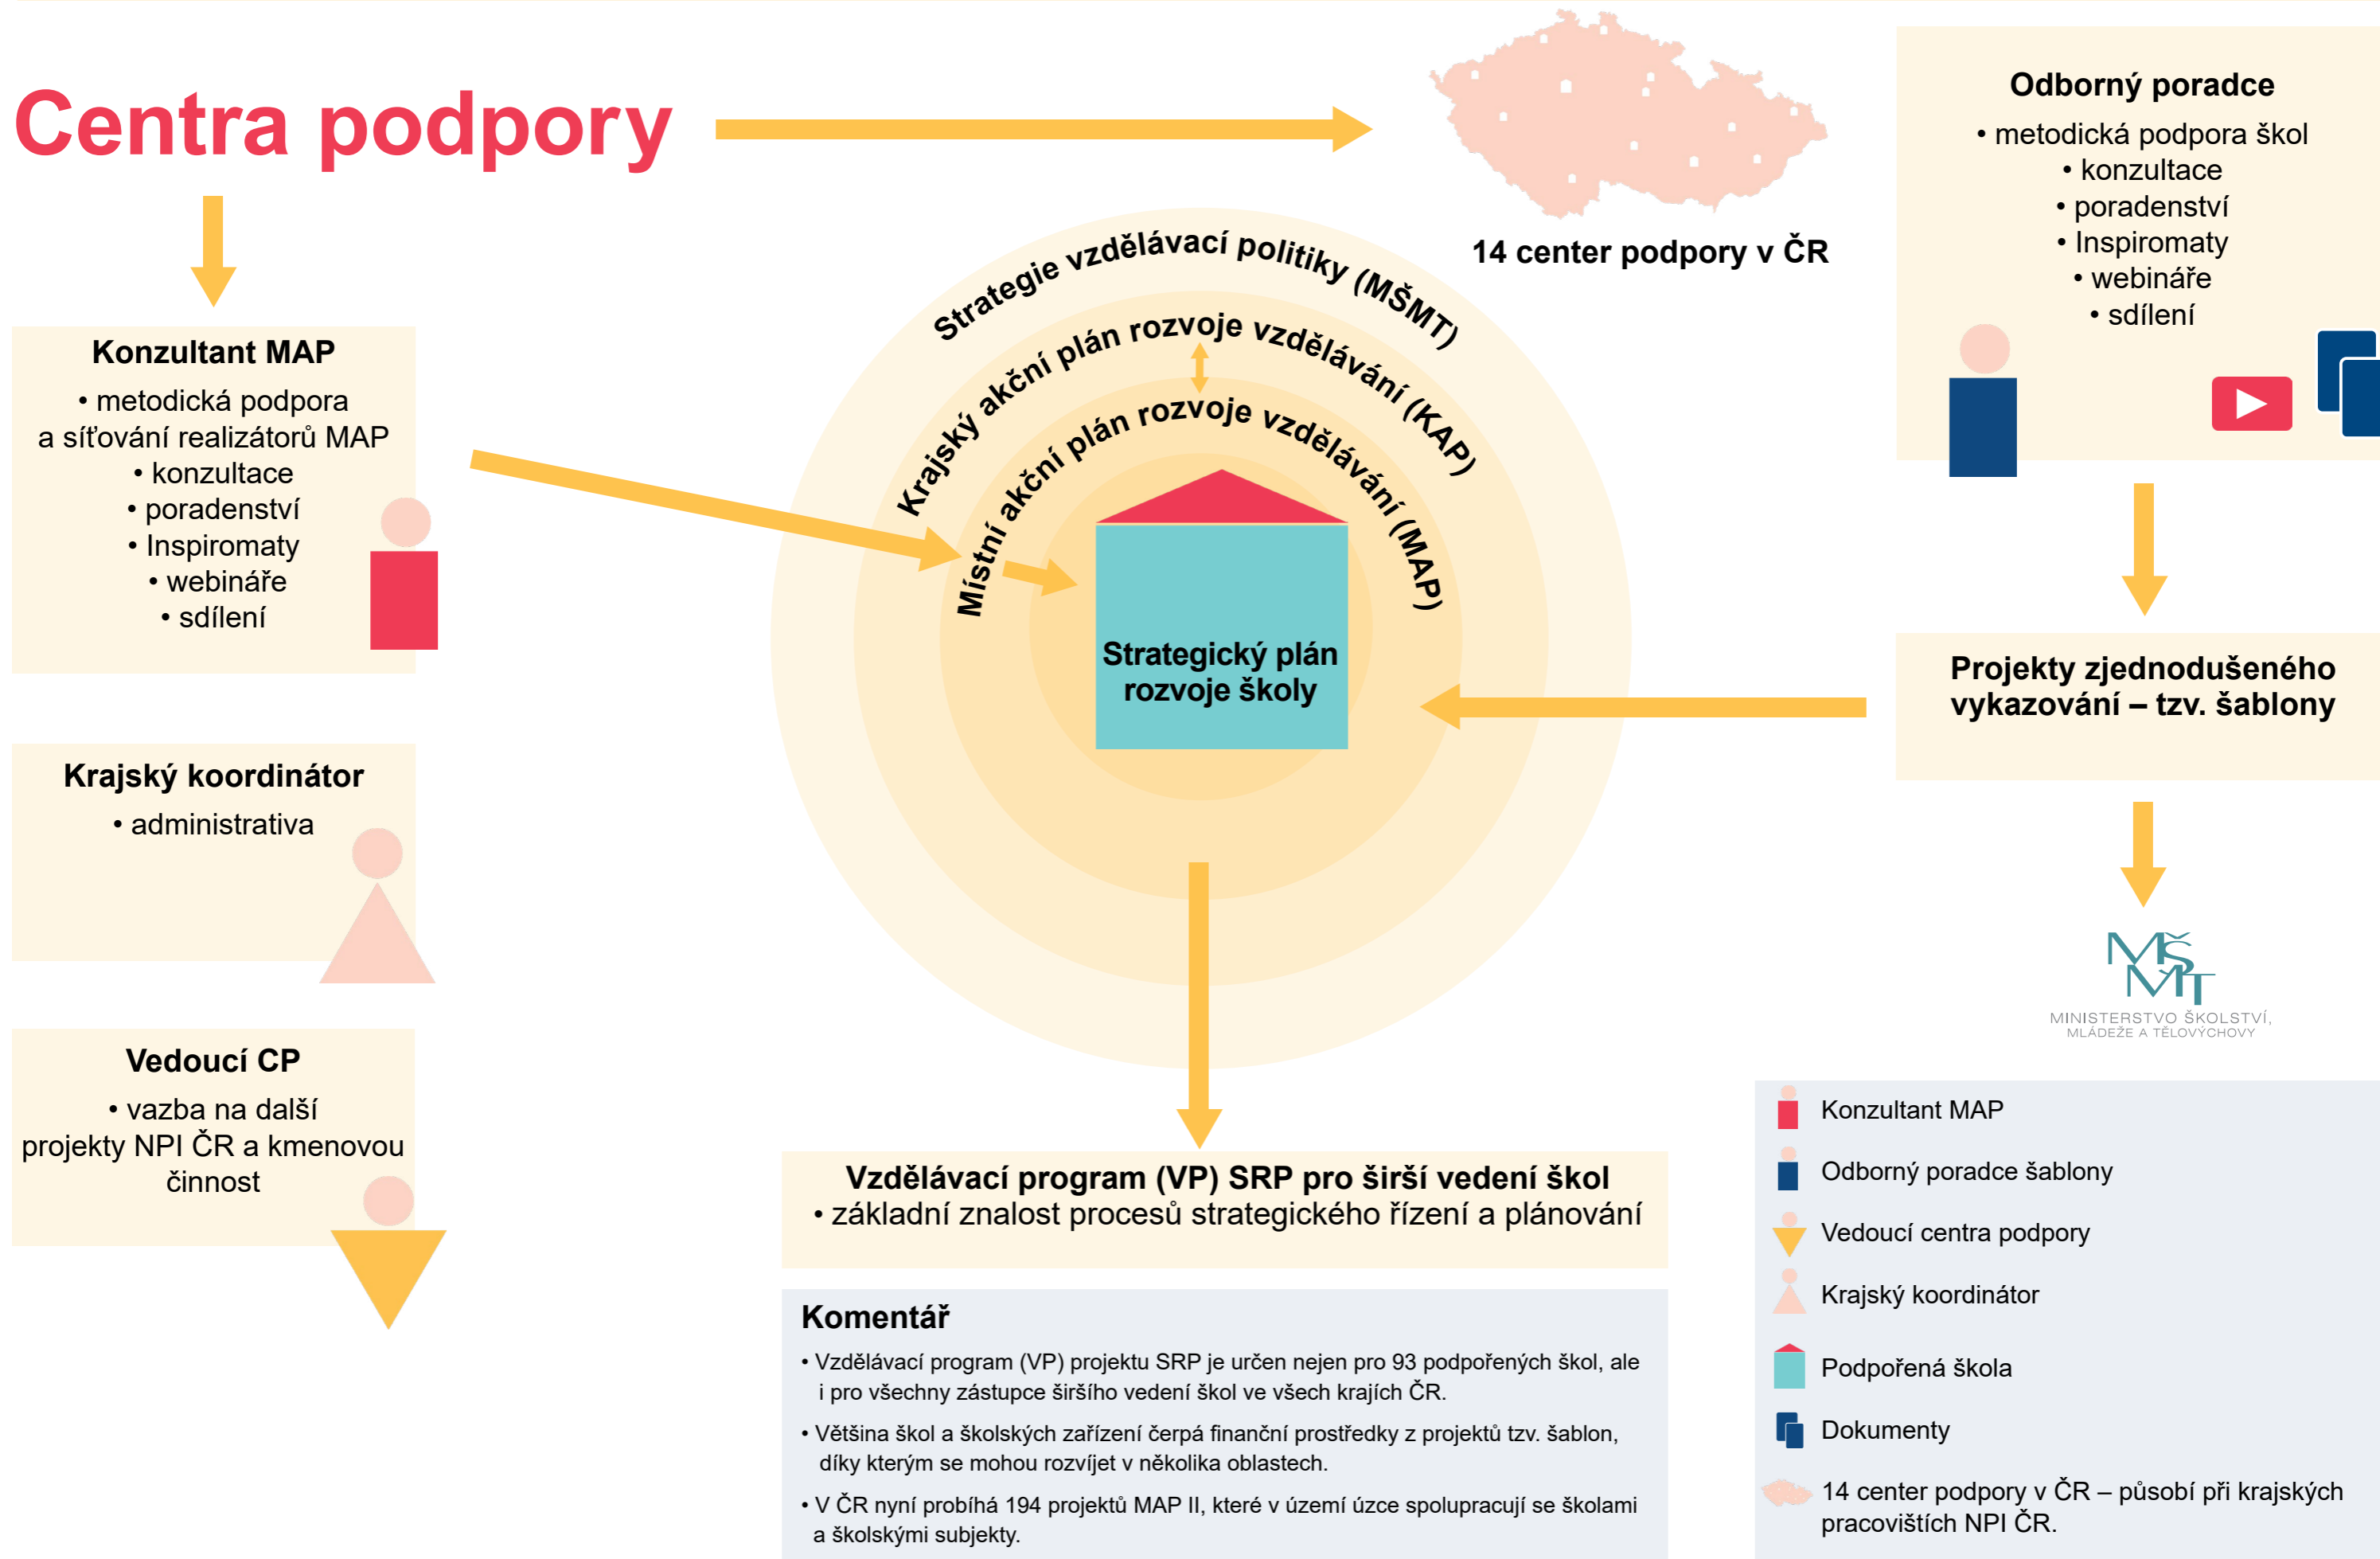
Centra podpory

14 center podpory v ČR

Odborný poradce
• metodická podpora škol
• konzultace
• poradenství
• Inspiromaty
• webináře
• sdílení

Konzultant MAP
• metodická podpora a síťování realizátorů MAP
• konzultace
• poradenství
• Inspiromaty
• webináře
• sdílení

Strategie vzdělávací politiky (MŠMT)
Krajský akční plán rozvoje vzdělávání (KAP)
Místní akční plán rozvoje vzdělávání (MAP)

Strategický plán rozvoje školy

Projekty zjednodušeného vykazování – tzv. šablony

Krajský koordinátor
• administrativa

MŠMT
MINISTERSTVO ŠKOLSTVÍ, MLÁDEŽE A TĚLOVÝCHOVY

Vedoucí CP
• vazba na další projekty NPI ČR a kmenovou činnost

Vzdělávací program (VP) SRP pro širší vedení škol
• základní znalost procesů strategického řízení a plánování

Komentář
• Vzdělávací program (VP) projektu SRP je určen nejen pro 93 podpořených škol, ale i pro všechny zástupce širšího vedení škol ve všech krajích ČR.
• Většina škol a školských zařízení čerpá finanční prostředky z projektů tzv. šablon, díky kterým se mohou rozvíjet v několika oblastech.
• V ČR nyní probíhá 194 projektů MAP II, které v území úzce spolupracují se školami a školskými subjekty.

Konzultant MAP
Odborný poradce šablony
Vedoucí centra podpory
Krajský koordinátor
Podpořená škola
Dokumenty
14 center podpory v ČR – působí při krajských pracovištích NPI ČR.